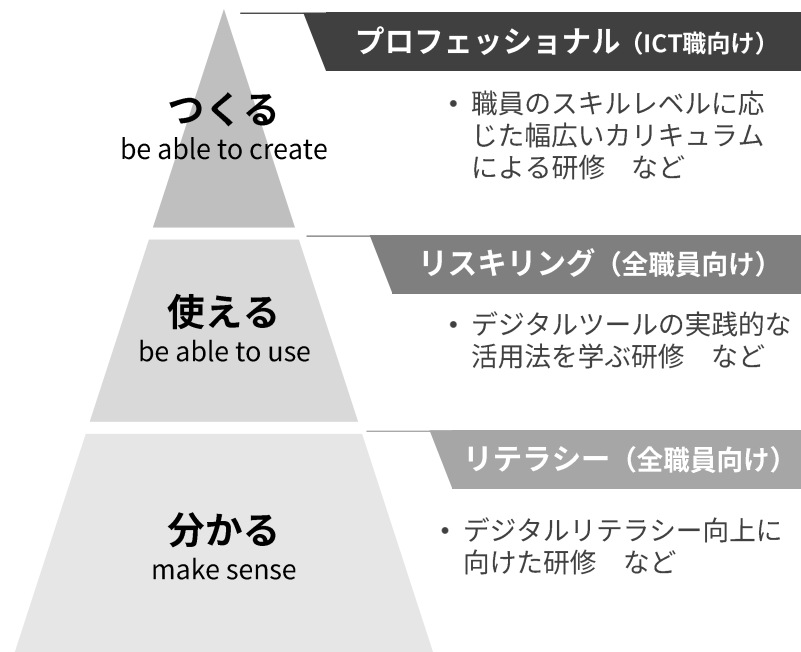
プロフェッショナル（ICT職向け）

つくる
be able to create

・職員のスキルレベルに応じた幅広いカリキュラムによる研修　など

リスキリング（全職員向け）

使える
be able to use

・デジタルツールの実践的な活用法を学ぶ研修　など

リテラシー（全職員向け）

分かる
make sense

・デジタルリテラシー向上に向けた研修　など